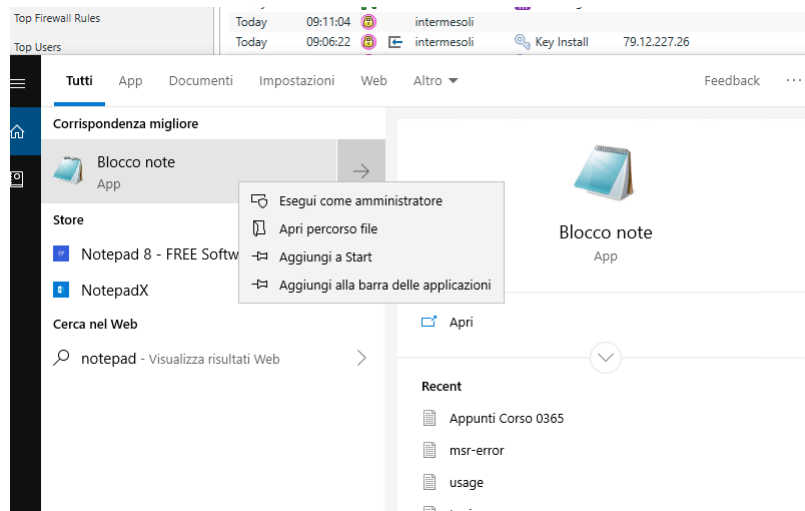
Top Firewall Rules
Top Users

| Today | 09:11:04 | intermesoli | | |
|---|---|---|---|---|
| Today | 09:06:22 | intermesoli | Key Install | 79.12.227.26 |

Tutti App Documenti Impostazioni Web Altro Feedback ···

Corrispondenza migliore

Blocco note
App

Store

Notepad 8 - FREE Softw

NotepadX

Cerca nel Web

notepad - Visualizza risultati Web

Esegui come amministratore
Apri percorso file
Aggiungi a Start
Aggiungi alla barra delle applicazioni

Blocco note
App

Apri

Recent

Appunti Corso 0365

msr-error

usage